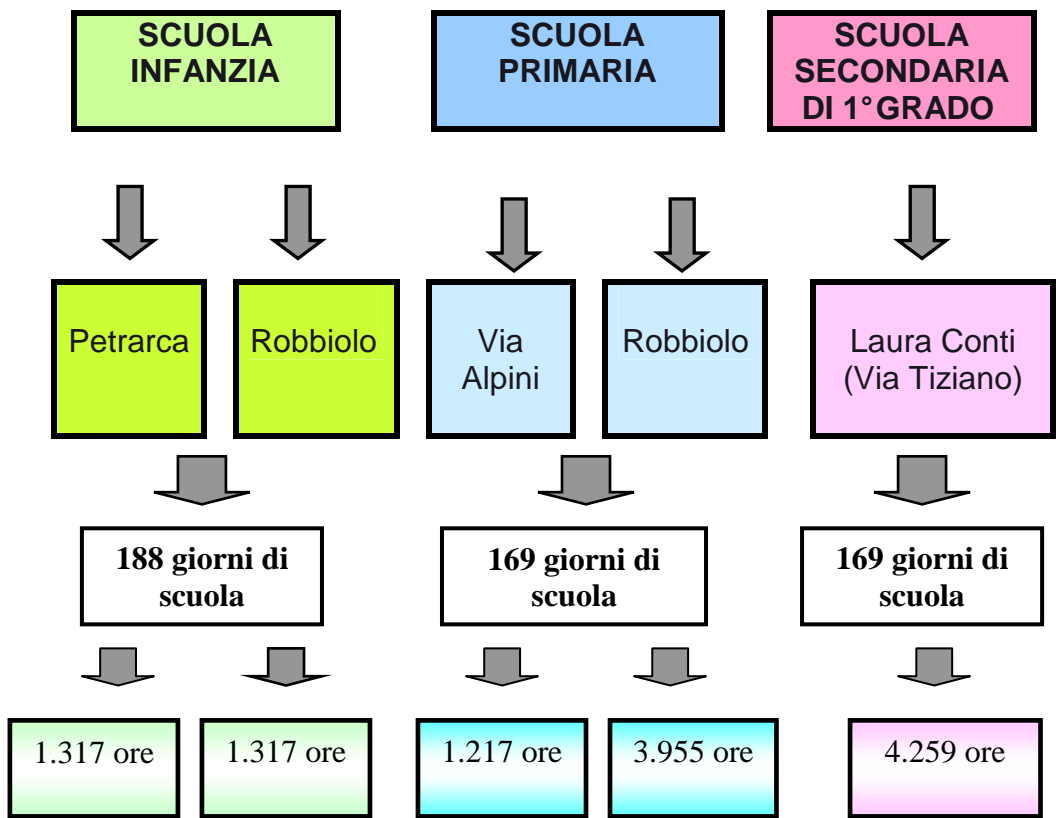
SCUOLA INFANZIA

SCUOLA PRIMARIA

SCUOLA SECONDARIA DI 1°GRADO

Petrarca

Robbiolo

Via Alpini

Robbiolo

Laura Conti (Via Tiziano)

188 giorni di scuola

169 giorni di scuola

169 giorni di scuola

1.317 ore

1.317 ore

1.217 ore

3.955 ore

4.259 ore